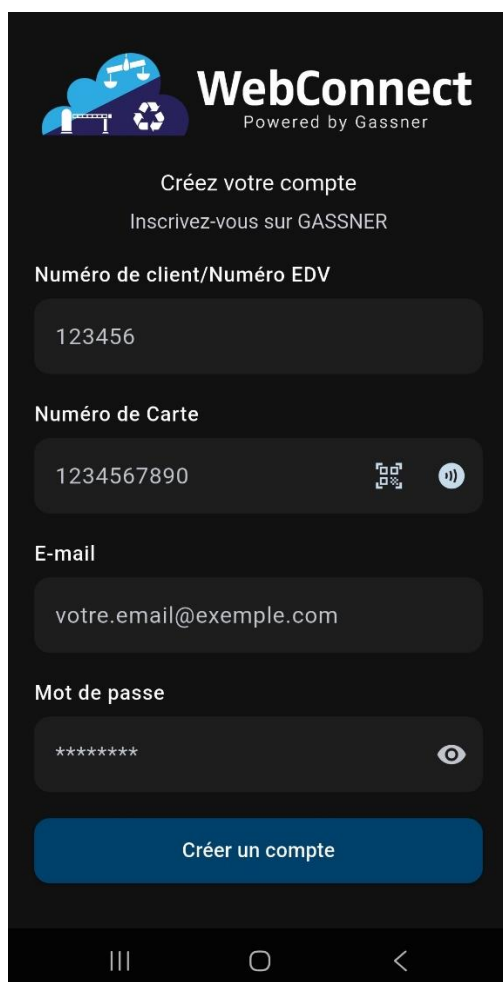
WebConnect
Powered by Gassner

Créez votre compte
Inscrivez-vous sur GASSNER

Numéro de client/Numéro EDV
123456

Numéro de Carte
1234567890

E-mail
votre.email@exemple.com

Mot de passe
********

Créer un compte